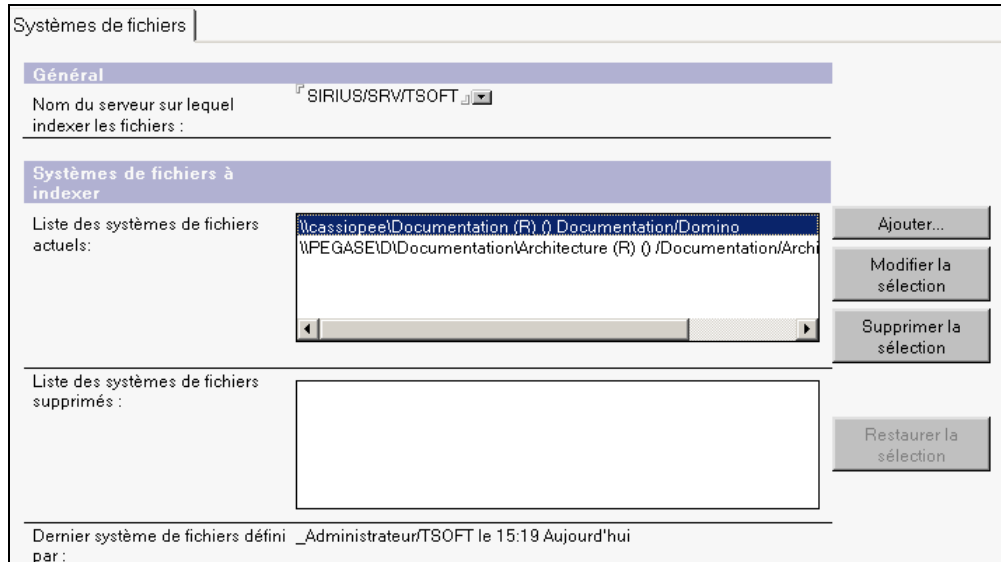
Systèmes de fichiers

Général

Nom du serveur sur lequel indexer les fichiers :

SIRIUS/SRV/TSOFT

Systèmes de fichiers à indexer

Liste des systèmes de fichiers actuels:

\\cassiopee\Documentation (R) () Documentation/Domino
\\PEGASE\D\Documentation\Architecture (R) () /Documentation/Archi

Ajouter...

Modifier la sélection

Supprimer la sélection

Liste des systèmes de fichiers supprimés :

Restaurer la sélection

Dernier système de fichiers défini par :

_Administrateur/TSOFT le 15:19 Aujourd'hui